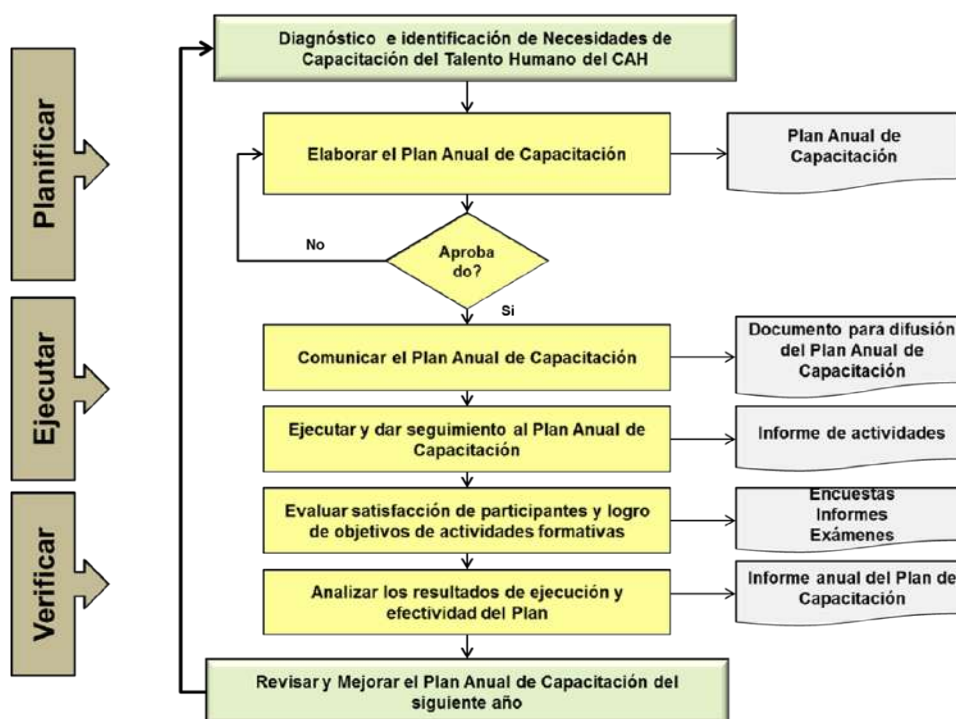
Planificar

Ejecutar

Verificar

Diagnóstico e identificación de Necesidades de Capacitación del Talento Humano del CAH

Elaborar el Plan Anual de Capacitación

Plan Anual de Capacitación

No

Aproba do?

Si

Comunicar el Plan Anual de Capacitación

Documento para difusión del Plan Anual de Capacitación

Ejecutar y dar seguimiento al Plan Anual de Capacitación

Informe de actividades

Evaluar satisfacción de participantes y logro de objetivos de actividades formativas

Encuestas
Informes
Exámenes

Analizar los resultados de ejecución y efectividad del Plan

Informe anual del Plan de Capacitación

Revisar y Mejorar el Plan Anual de Capacitación del siguiente año